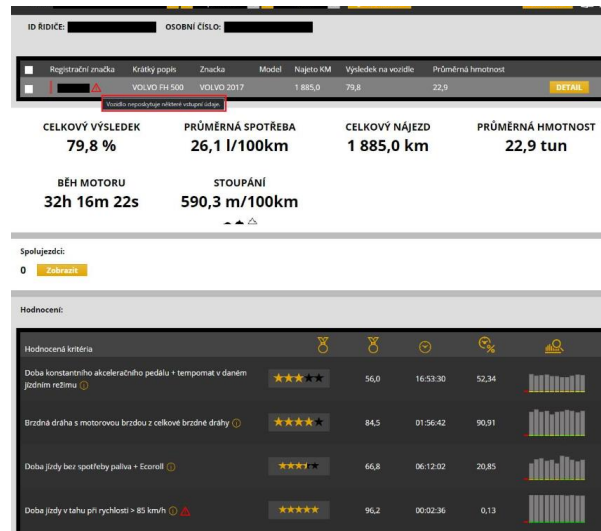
ID ŘIDIČE: OSOBNÍ ČÍSLO:

| | Registrační značka | Krátký popis | Značka | Model | Najeto KM | Výsledek na vozidle | Průměrná hmotnost | |
|---|---|---|---|---|---|---|---|---|
| | | VOLVO FH 500 | VOLVO 2017 | | 1 885,0 | 79,8 | 22,9 | DETAIL |

Vozidlo neposkytuje některé vstupní údaje.

CELKOVÝ VÝSLEDEK 79,8 %

PRŮMĚRNÁ SPOTŘEBA 26,1 l/100km

CELKOVÝ NÁJEZD 1 885,0 km

PRŮMĚRNÁ HMOTNOST 22,9 tun

BĚH MOTORU 32h 16m 22s

STOUPÁNÍ 590,3 m/100km

Spolujezdci:

0 Zobrazit

Hodnocení:

| Hodnocená kritéria | | | | | |
|---|---|---|---|---|---|
| Doba konstantního akceleračního pedálu + tempomat v daném jízdním režimu | ★★★★★ | 56,0 | 16:53:30 | 52,34 | |
| Brzdná dráha s motorovou brzdou z celkové brzdné dráhy | ★★★★★ | 84,5 | 01:56:42 | 90,91 | |
| Doba jízdy bez spotřeby paliva + Ecoroll | ★★★★★ | 66,8 | 06:12:02 | 20,85 | |
| Doba jízdy v tahu při rychlosti > 85 km/h | ★★★★★ | 96,2 | 00:02:36 | 0,13 | |